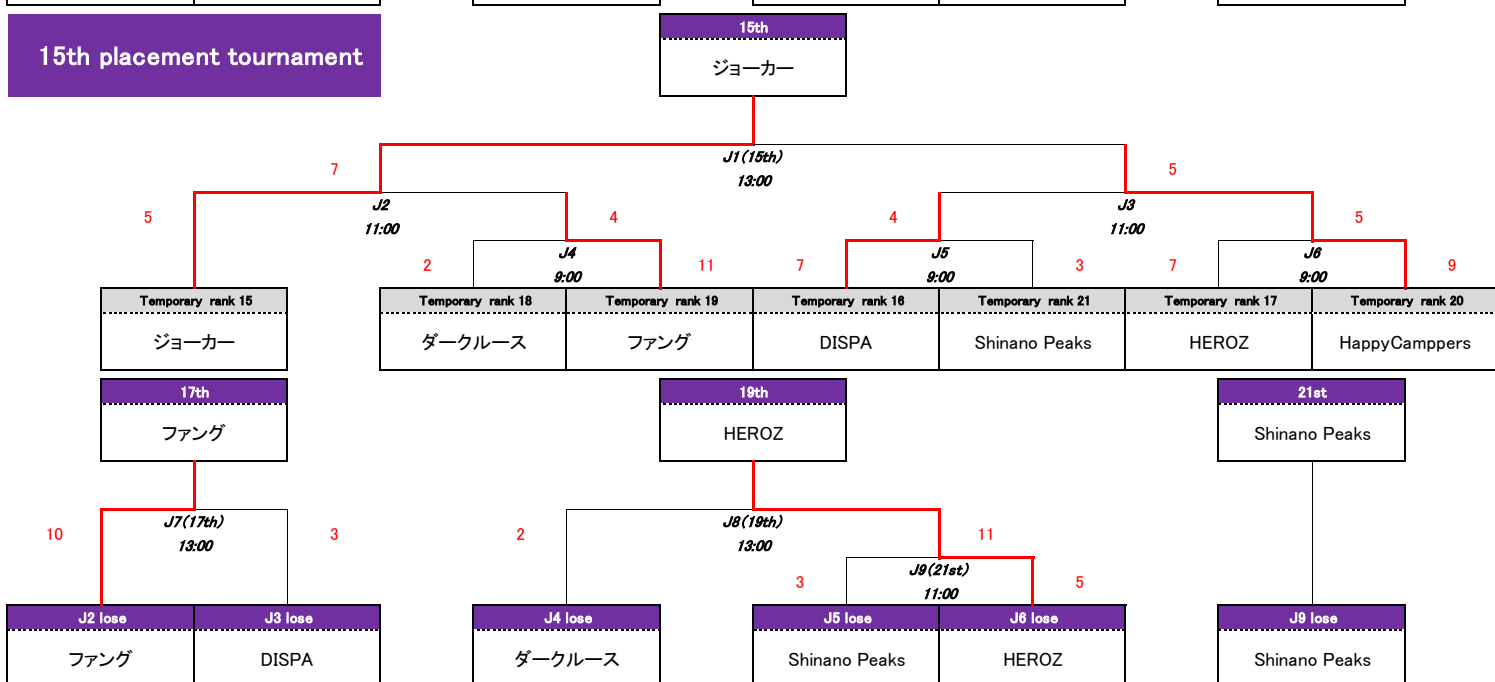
15th placement tournament

15th
ジョーカー

J1(15th)
13:00

7
5

J2
11:00

J3
11:00

5
4
4
5

J4
9:00

J5
9:00

J6
9:00

2
11
7
3
7
9

Temporary rank 15
ジョーカー

Temporary rank 18
ダークルース

Temporary rank 19
ファング

Temporary rank 16
DISPA

Temporary rank 21
Shinano Peaks

Temporary rank 17
HEROZ

Temporary rank 20
HappyCamppers

17th
ファング

19th
HEROZ

21st
Shinano Peaks

J7(17th)
13:00

10
3

J8(19th)
13:00

2
11

J9(21st)
11:00

3
5

J2 lose
ファング

J3 lose
DISPA

J4 lose
ダークルース

J5 lose
Shinano Peaks

J6 lose
HEROZ

J9 lose
Shinano Peaks